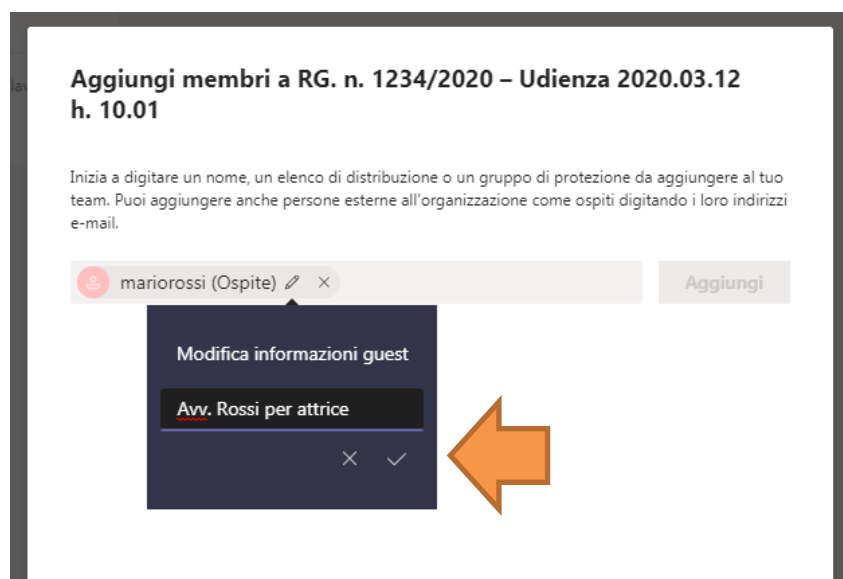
Aggiungi membri a RG. n. 1234/2020 – Udienza 2020.03.12 h. 10.01

Inizia a digitare un nome, un elenco di distribuzione o un gruppo di protezione da aggiungere al tuo team. Puoi aggiungere anche persone esterne all'organizzazione come ospiti digitando i loro indirizzi e-mail.

mariorossi (Ospite) ✎ ×

Aggiungi

Modifica informazioni guest

Avv. Rossi per attrice

× ✓